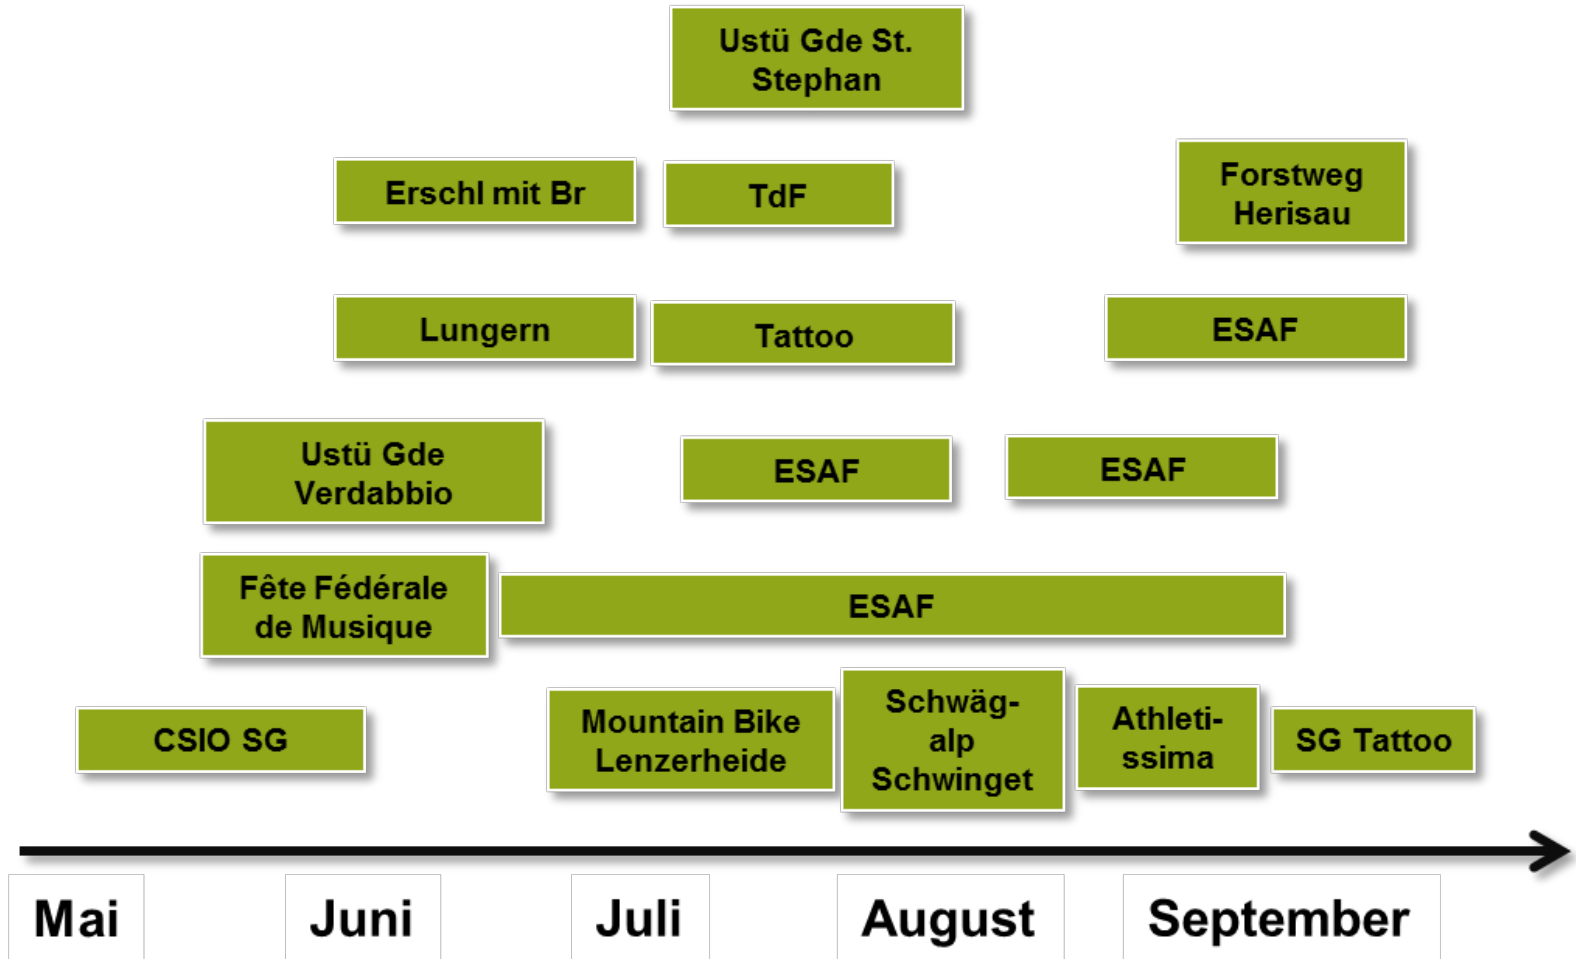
Ustü Gde St. Stephan

Erschl mit Br

TdF

Forstweg Herisau

Lungern

Tattoo

ESAF

Ustü Gde Verdabbio

ESAF

ESAF

Fête Fédérale de Musique

ESAF

CSIO SG

Mountain Bike Lenzerheide

Schwägalp Schwinget

Athletissima

SG Tattoo

Mai

Juni

Juli

August

September